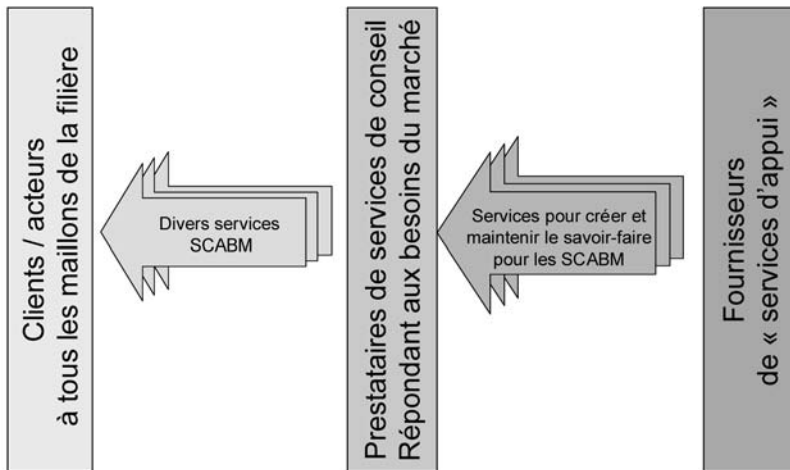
Clients / acteurs à tous les maillons de la filière

Divers services SCABM

Prestataires de services de conseil Répondant aux besoins du marché

Services pour créer et maintenir le savoir-faire pour les SCABM

Fournisseurs de « services d'appui »